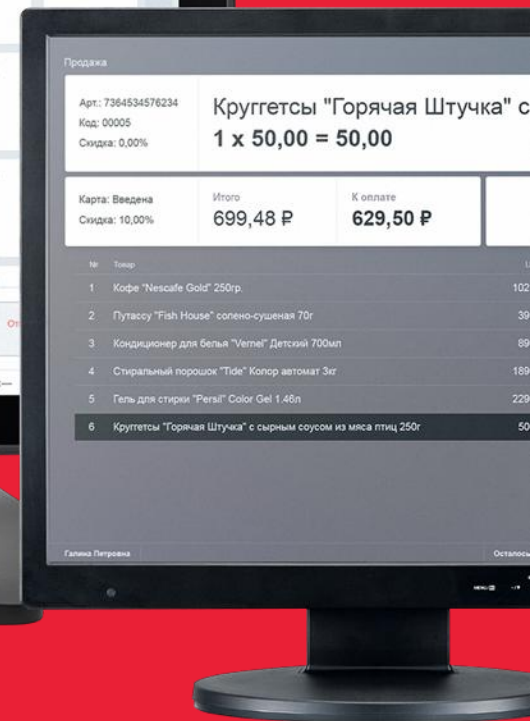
Продажа

Арт.: 7364534576234
Код: 00005
Скидка: 0,00%

Круггетсы "Горячая Штучка" с
1 x 50,00 = 50,00

Карта: Введена
Скидка: 10,00%

Итого
699,48 ₽

К оплате
629,50 ₽

| № | Товар | Ц |
|---|---|---|
| 1 | Кофе "Nescafe Gold" 250гр. | 102 |
| 2 | Путассу "Fish House" солено-сушеная 70г | 39 |
| 3 | Кондиционер для белья "Vernel" Детский 700мл | 89 |
| 4 | Стиральный порошок "Tide" Колор автомат 3кг | 189 |
| 5 | Гель для стирки "Persil" Color Gel 1.46л | 229 |
| 6 | Круггетсы "Горячая Штучка" с сырным соусом из мяса птиц 250г | 50 |

Галина Петровна

Осталось

От

MENU